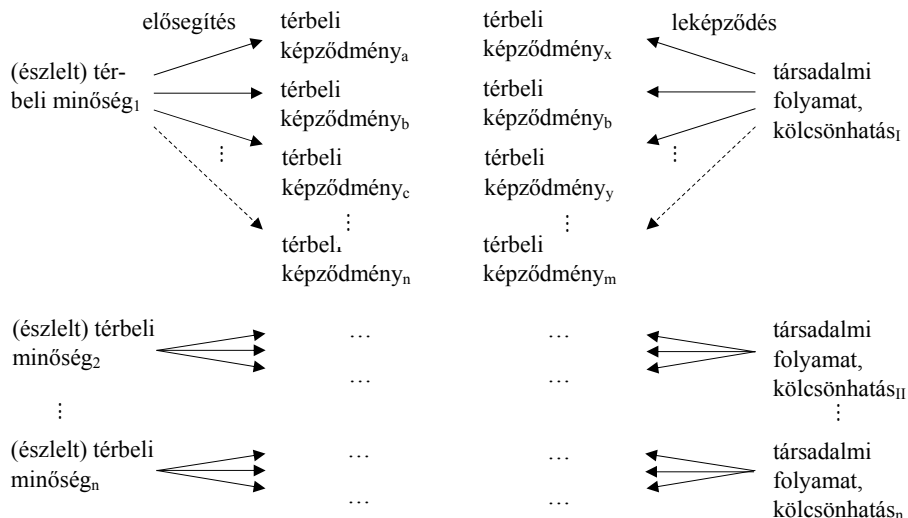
elősegítés

(észlelt) térbeli minőség$_1$

térbeli képződmény$_a$

térbeli képződmény$_b$

⋮

térbeli képződmény$_c$

⋮

térbeli képződmény$_n$

térbeli képződmény$_x$

térbeli képződmény$_b$

térbeli képződmény$_y$

⋮

térbeli képződmény$_m$

leképződés

társadalmi folyamat, kölcsönhatás$_I$

⋮

(észlelt) térbeli minőség$_2$

… … … …

társadalmi folyamat, kölcsönhatás$_{II}$

⋮ ⋮

(észlelt) térbeli minőség$_n$

… … … …

társadalmi folyamat, kölcsönhatás$_n$